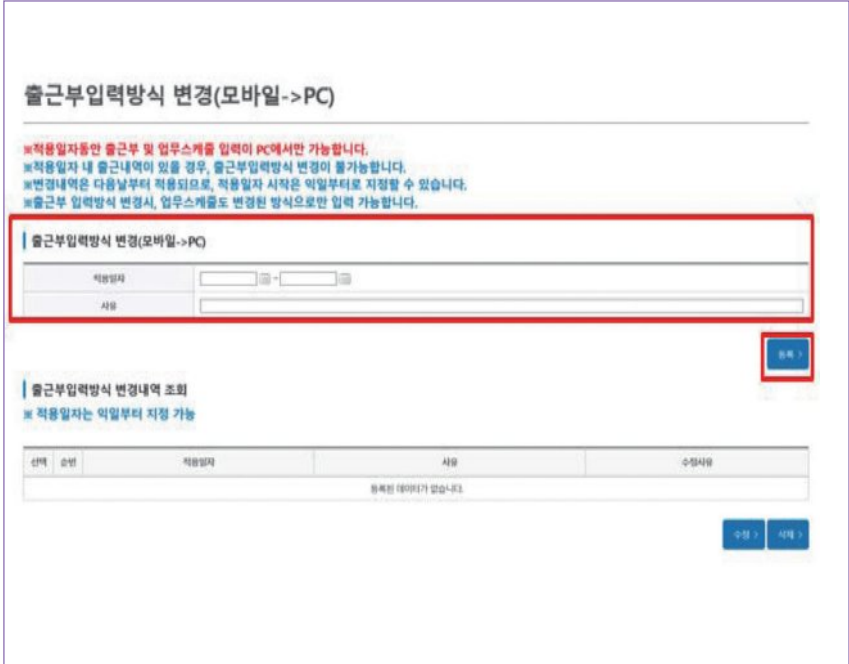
출근부입력방식 변경(모바일->PC)

※적용일자동안 출근부 및 업무스케줄 입력이 PC에서만 가능합니다.
※적용일자 내 출근내역이 있을 경우, 출근부입력방식 변경이 불가능합니다.
※변경내역은 다음날부터 적용되므로, 적용일자 시작은 익일부터로 지정할 수 있습니다.
※출근부 입력방식 변경시, 업무스케줄도 변경된 방식으로만 입력 가능합니다.

출근부입력방식 변경(모바일->PC)

| 적용일자 | ~ |
|---|---|
| 사유 | |

등록 >

출근부입력방식 변경내역 조회
※ 적용일자는 익일부터 지정 가능

| 선택 | 순번 | 적용일자 | 사유 | 수정사유 |
|---|---|---|---|---|
| 등록된 데이터가 없습니다. | | | | |

수정 > 삭제 >